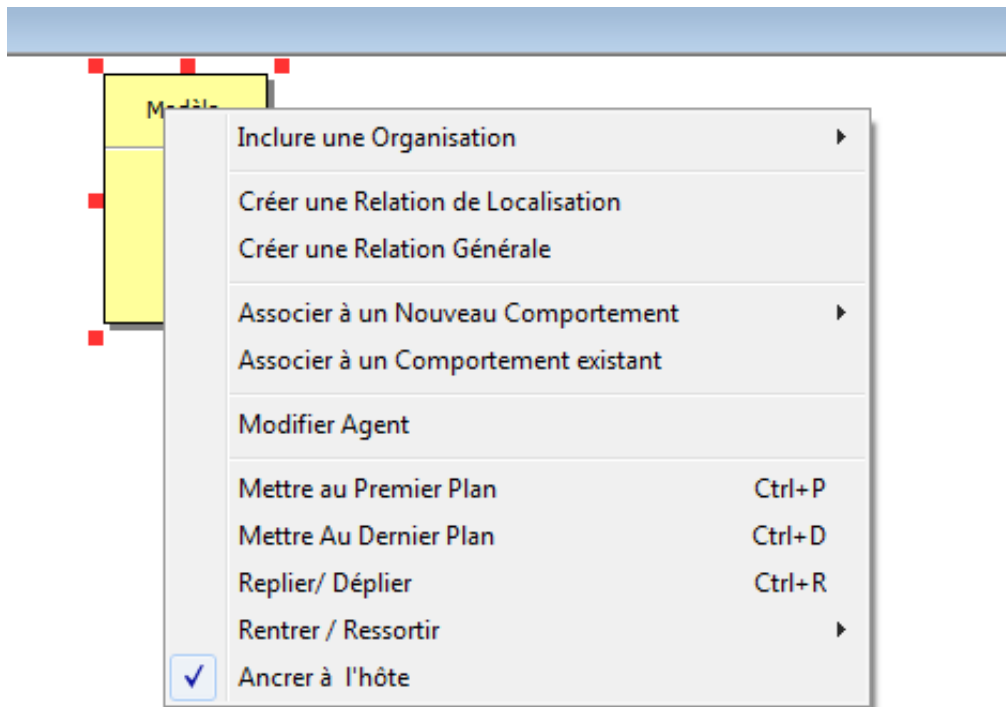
Modèle

Inclure une Organisation

Créer une Relation de Localisation
Créer une Relation Générale

Associer à un Nouveau Comportement
Associer à un Comportement existant

Modifier Agent

Mettre au Premier Plan Ctrl+P
Mettre Au Dernier Plan Ctrl+D
Replier/ Déplier Ctrl+R
Rentrer / Ressortir
✓ Ancrer à l'hôte